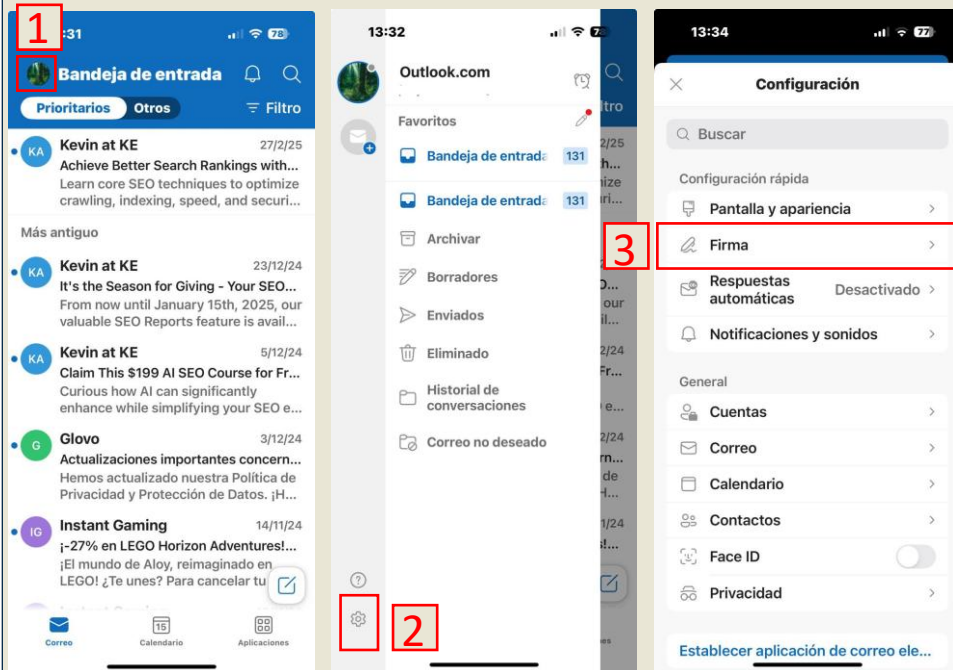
1
:31
78
Bandeja de entrada
Prioritarios Otros
Filtro
KA Kevin at KE 27/2/25
Achieve Better Search Rankings with...
Learn core SEO techniques to optimize crawling, indexing, speed, and securi...
Más antiguo
KA Kevin at KE 23/12/24
It's the Season for Giving - Your SEO...
From now until January 15th, 2025, our valuable SEO Reports feature is avail...
KA Kevin at KE 5/12/24
Claim This $199 AI SEO Course for Fr...
Curious how AI can significantly enhance while simplifying your SEO e...
G Glovo 3/12/24
Actualizaciones importantes concern...
Hemos actualizado nuestra Política de Privacidad y Protección de Datos. ¡H...
IG Instant Gaming 14/11/24
¡-27% en LEGO Horizon Adventures!...
¡El mundo de Aloy, reimaginado en LEGO! ¿Te unes? Para cancelar tu
Correo
15
Calendario
Aplicaciones

13:32
78
Outlook.com
Favoritos
Bandeja de entrada 131
Bandeja de entrada 131
Archivar
Borradores
Enviados
Eliminado
Historial de conversaciones
Correo no deseado
2

13:34
77
Configuración
Buscar
Configuración rápida
Pantalla y apariencia
3
Firma
Respuestas automáticas Desactivado
Notificaciones y sonidos
General
Cuentas
Correo
Calendario
Contactos
Face ID
Privacidad
Establecer aplicación de correo ele...